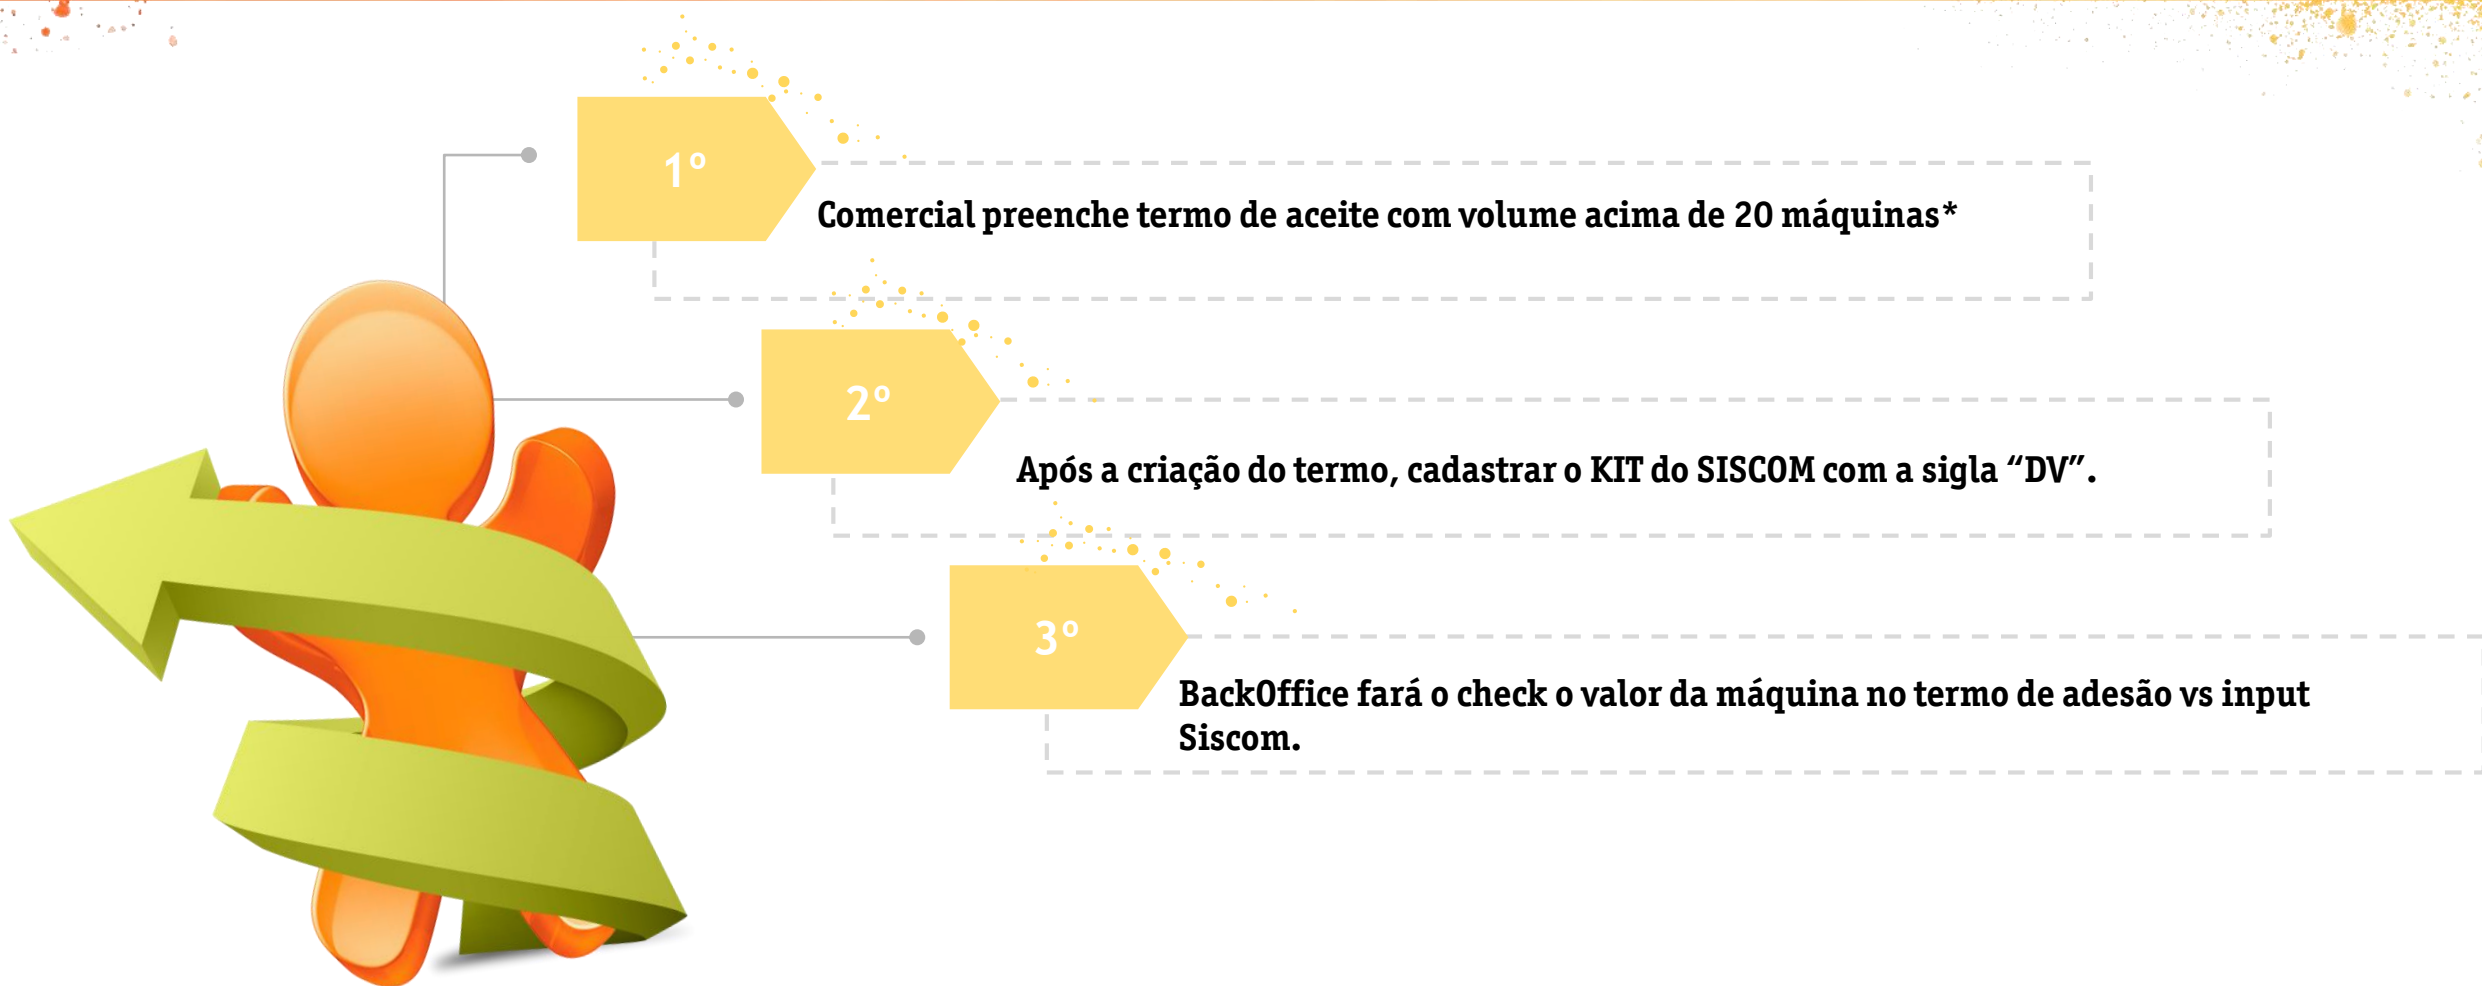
1º

Comercial preenche termo de aceite com volume acima de 20 máquinas*

2º

Após a criação do termo, cadastrar o KIT do SISCOM com a sigla “DV”.

3º

BackOffice fará o check o valor da máquina no termo de adesão vs input Siscom.